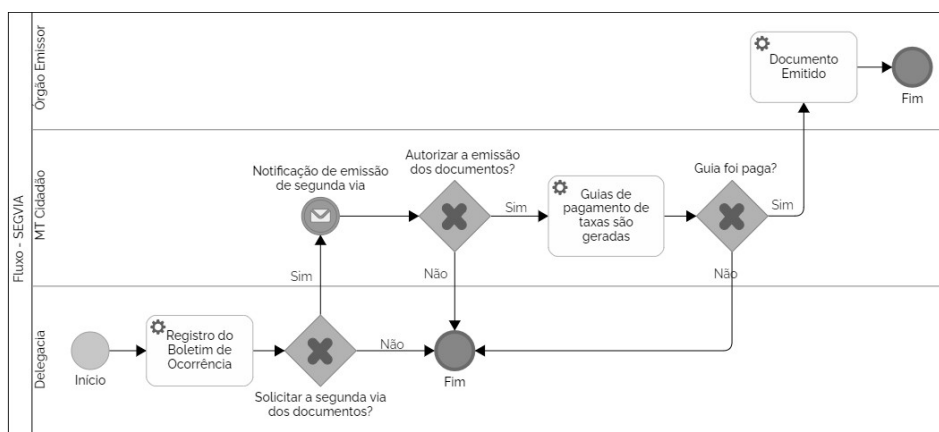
Fluxo - SEGVIA

Orgão Emissor

MT Cidadão

Delegacia

Início

Registro do Boletim de Ocorrência

Solicitar a segunda via dos documentos?

Não

Fim

Sim

Notificação de emissão de segunda via

Autorizar a emissão dos documentos?

Sim

Não

Guias de pagamento de taxas são geradas

Guia foi paga?

Sim

Não

Documento Emitido

Fim